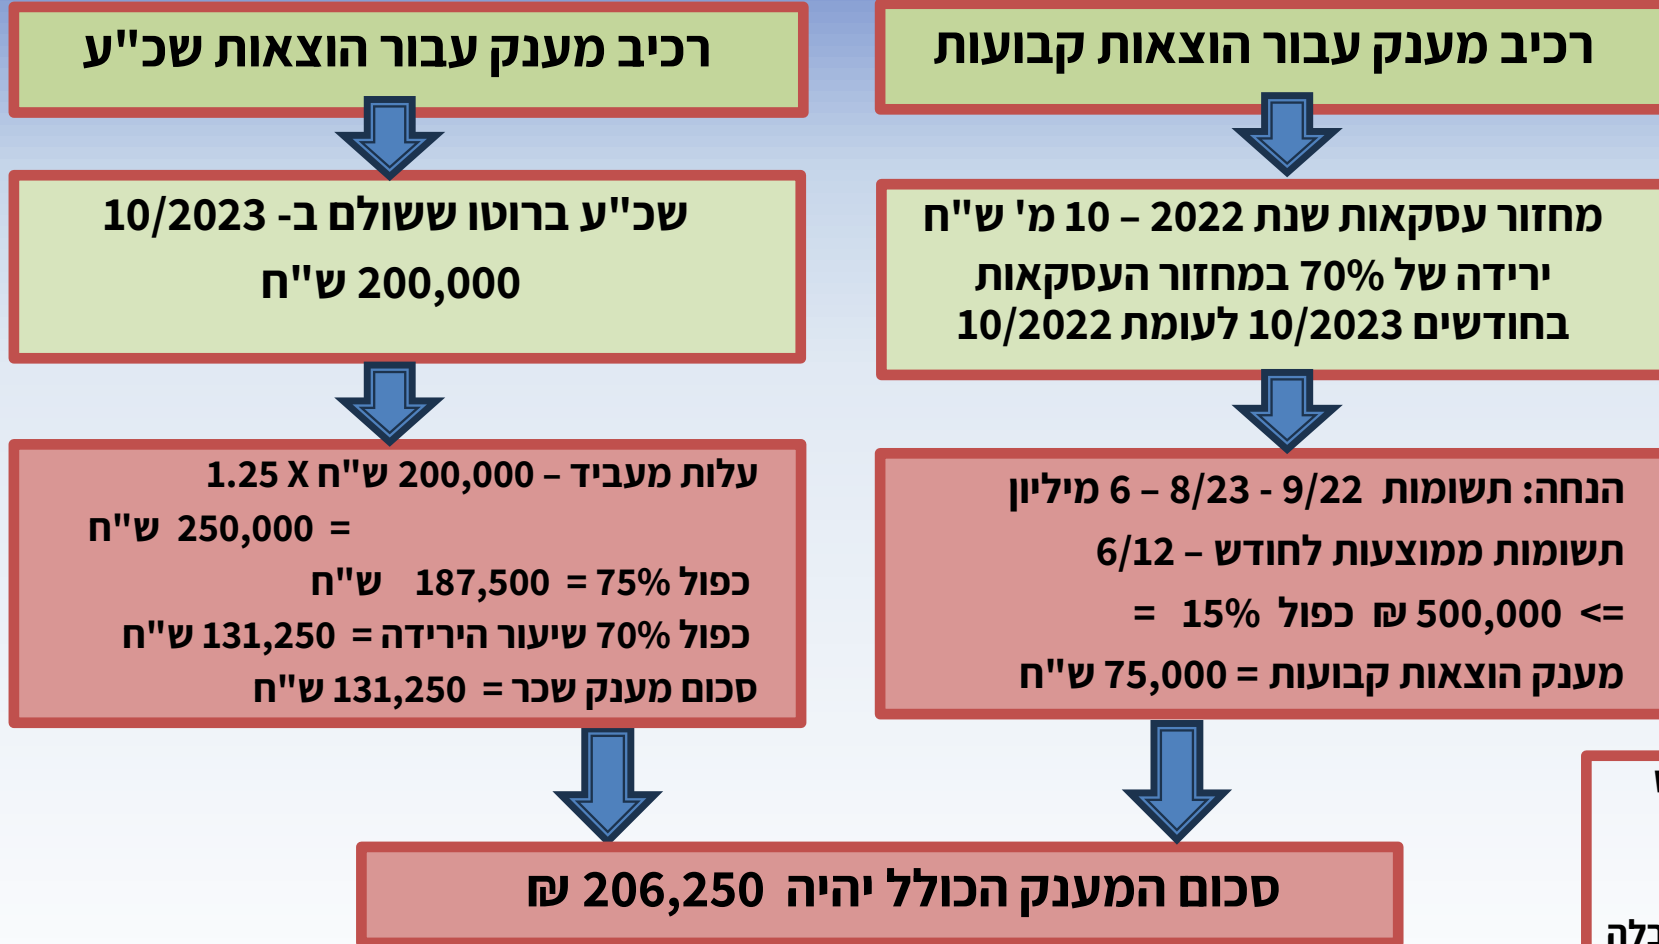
רכיב מענק עבור הוצאות קבועות

מחזור עסקאות שנת 2022 – 10 מ' ש"ח
ירידה של 70% במחזור העסקאות
בחודשים 10/2023 לעומת 10/2022

הנחה: תשומות 9/22 - 8/23 – 6 מיליון
תשומות ממוצעות לחודש – 6/12
<= 500,000 ₪ כפול 15% =
מענק הוצאות קבועות = 75,000 ש"ח

רכיב מענק עבור הוצאות שכ"ע

שכ"ע ברוטו ששולם ב- 10/2023
200,000 ש"ח

עלות מעביד – 200,000 ש"ח X 1.25
= 250,000 ש"ח
כפול 75% = 187,500 ש"ח
כפול 70% שיעור הירידה = 131,250 ש"ח
סכום מענק שכר = 131,250 ש"ח

סכום המענק הכולל יהיה 206,250 ₪

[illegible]